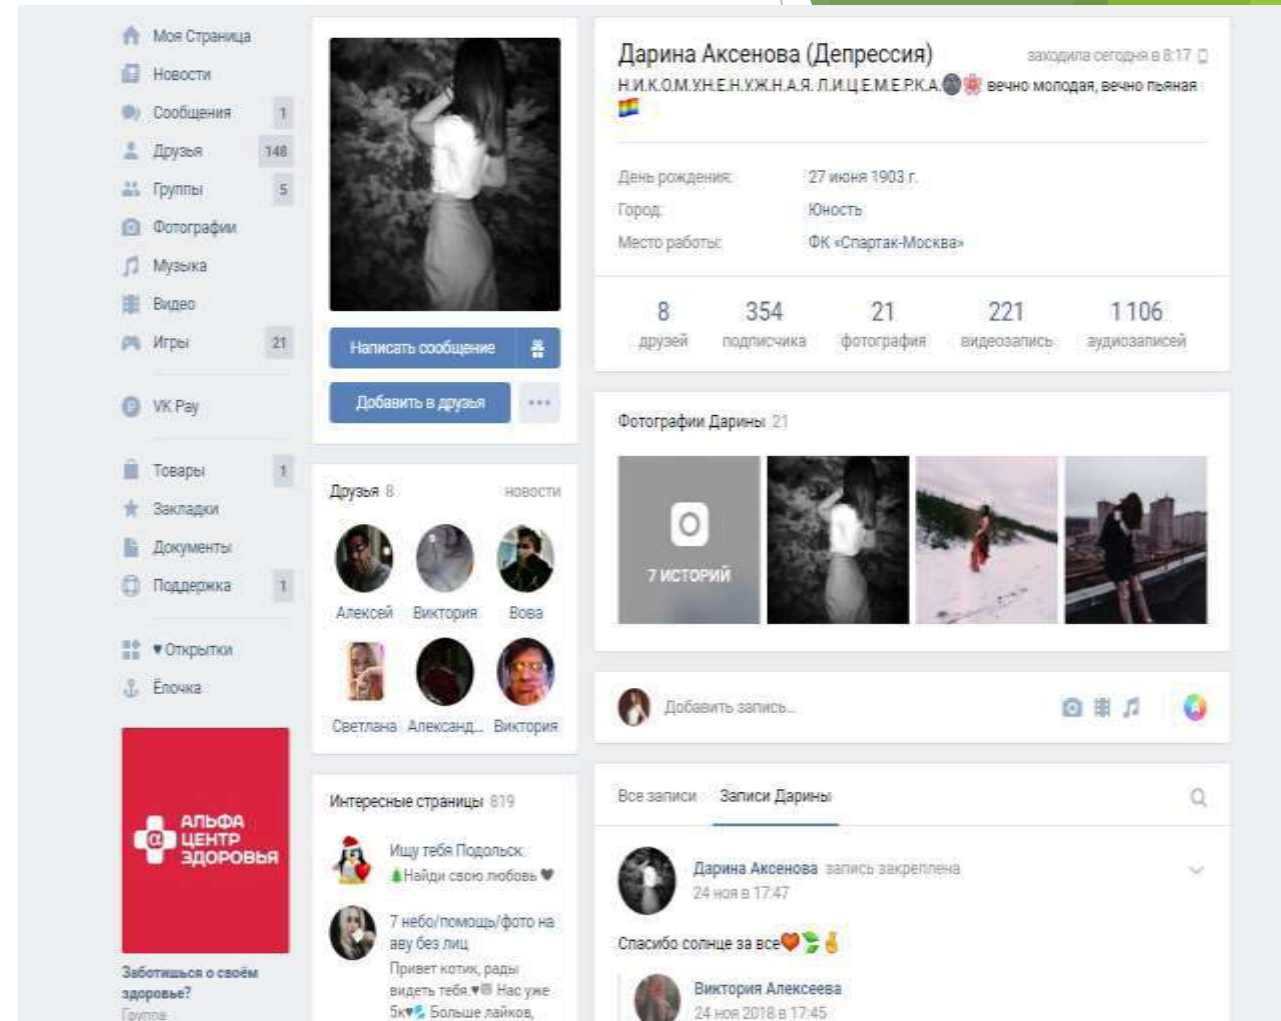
Моя Страница
Новости
Сообщения 1
Друзья 148
Группы 5
Фотографии
Музыка
Видео
Игры 21

VK Pay

Товары 1
Закладки
Документы
Поддержка 1

♥ Открытки
Ёлочка

АЛЬФА ЦЕНТР ЗДОРОВЬЯ
Заботишься о своём здоровье?
Группа

Написать сообщение
Добавить в друзья

Друзья 8 новости
Алексей Виктория Вова
Светлана Александ... Виктория

Интересные страницы 819
Ищу тебя Подольск
Найди свою любовь
7 небо/помощь/фото на аву без лиц
Привет котик, рады видеть тебя. Нас уже 5к Больше лайков,

Дарина Аксенова (Депрессия) заходила сегодня в 8:17
Н.И.К.О.М.У.Н.Е.Н.У.Ж.Н.А.Я. Л.И.Ц.Е.М.Е.Р.К.А. вечно молодая, вечно пьяная

День рождения: 27 июня 1903 г.
Город: Юность
Место работы: ФК «Спартак-Москва»

8 друзей
354 подписчика
21 фотография
221 видеозапись
1 106 аудиозаписей

Фотографии Дарины 21
7 ИСТОРИЙ

Добавить запись...

Все записи Записи Дарины

Дарина Аксенова запись закреплена
24 ноя в 17:47
Спасибо солнце за все

Виктория Алексеева
24 ноя 2018 в 17:45